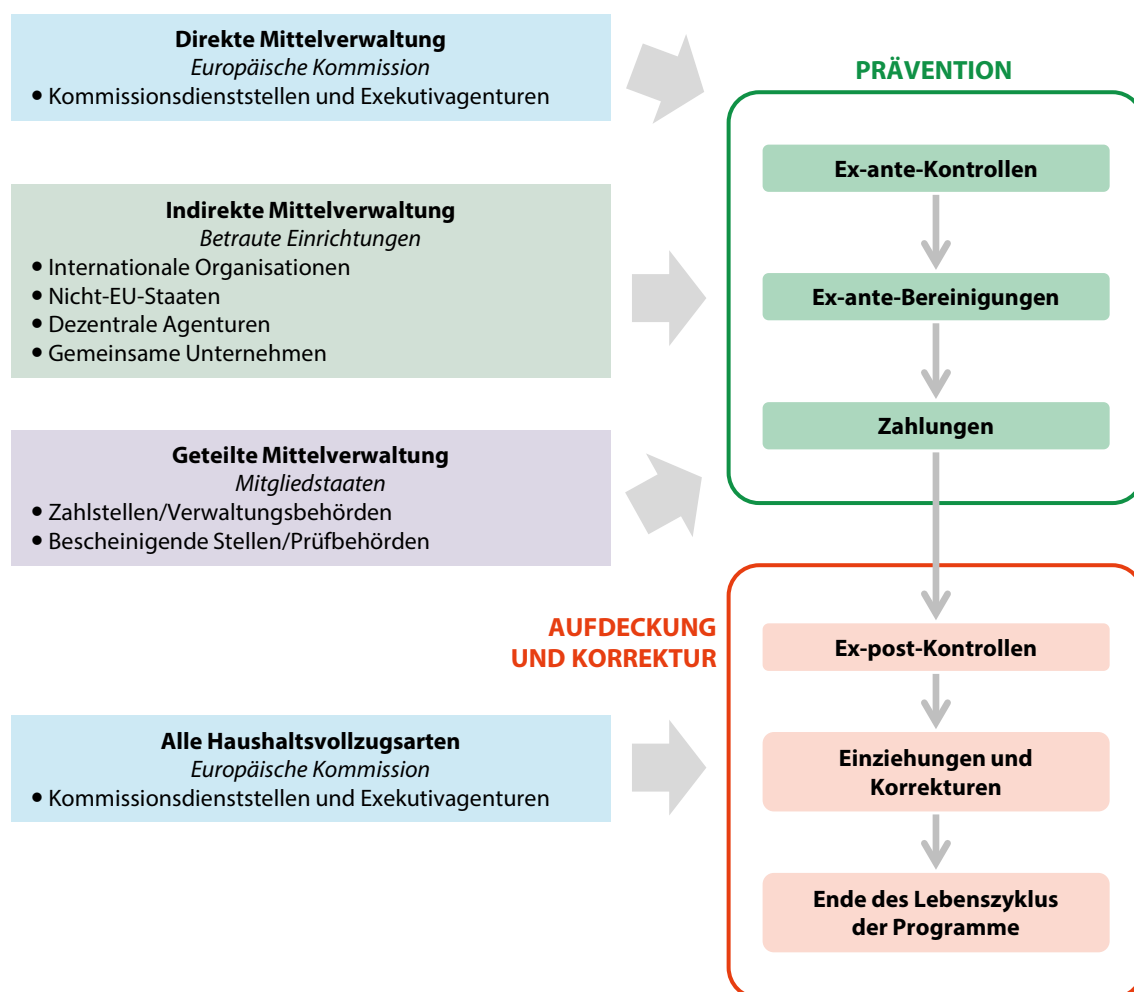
**Direkte Mittelverwaltung**
*Europäische Kommission*
• Kommissionsdienststellen und Exekutivagenturen

**Indirekte Mittelverwaltung**
*Betraute Einrichtungen*
• Internationale Organisationen
• Nicht-EU-Staaten
• Dezentrale Agenturen
• Gemeinsame Unternehmen

**Geteilte Mittelverwaltung**
*Mitgliedstaaten*
• Zahlstellen/Verwaltungsbehörden
• Bescheinigende Stellen/Prüfbehörden

**Alle Haushaltsvollzugsarten**
*Europäische Kommission*
• Kommissionsdienststellen und Exekutivagenturen

PRÄVENTION

Ex-ante-Kontrollen

Ex-ante-Bereinigungen

Zahlungen

AUFDECKUNG UND KORREKTUR

Ex-post-Kontrollen

Einziehungen und Korrekturen

Ende des Lebenszyklus der Programme